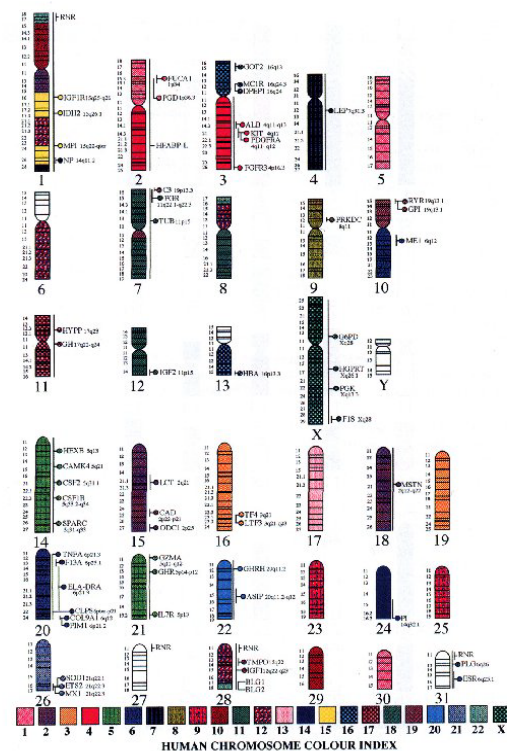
RNR
IGF1R 1q25-q31
IDH2 1q23
MPI 1q32-qter
NP 1q11.3
1

PLCA1 2p14
PGD 2q36.3
FABP1 L
2

GOT2 3q13
MC1R 3q36
DMBP1 3q24
ALD 3q1
KIT 3q21
PDGFRA
FGFR3
3

LEP 4q31.3
4

5

6

C3 7p13
EGR
TUB
7

8

PRKDC 9q13
9

RYR 10q13.1
GPI 10q13.1
MF1
10

HYPP
GH1
11

IGF2
12

HRA
13

G6PD Xq28
HGPRT Xq25.1
PGK Xq13.3
F18 Xq28
X

Y

HEXB
CAMK4
CSF2
CSF1R
SPARC
14

LCT
CAD
ODC1
15

TF4
LTF3
16

17

MSTN
18

19

TNFA
TJ3A
ELA-DRA
CLPS
COL9A1
PIM1
20

GZMA
GHR
IL7R
21

GHRH
ASIP
22

23

PI
24

25

NDUI
ETS2
MX1
26

RNR
27

RNR
ZMPCO
IGF1
BLG1
BLG2
28

29

30

RNR
PLG
USR
31

1 2 3 4 5 6 7 8 9 10 11 12 13 14 15 16 17 18 19 20 21 22 X

HUMAN CHROMOSOME COLOUR INDEX